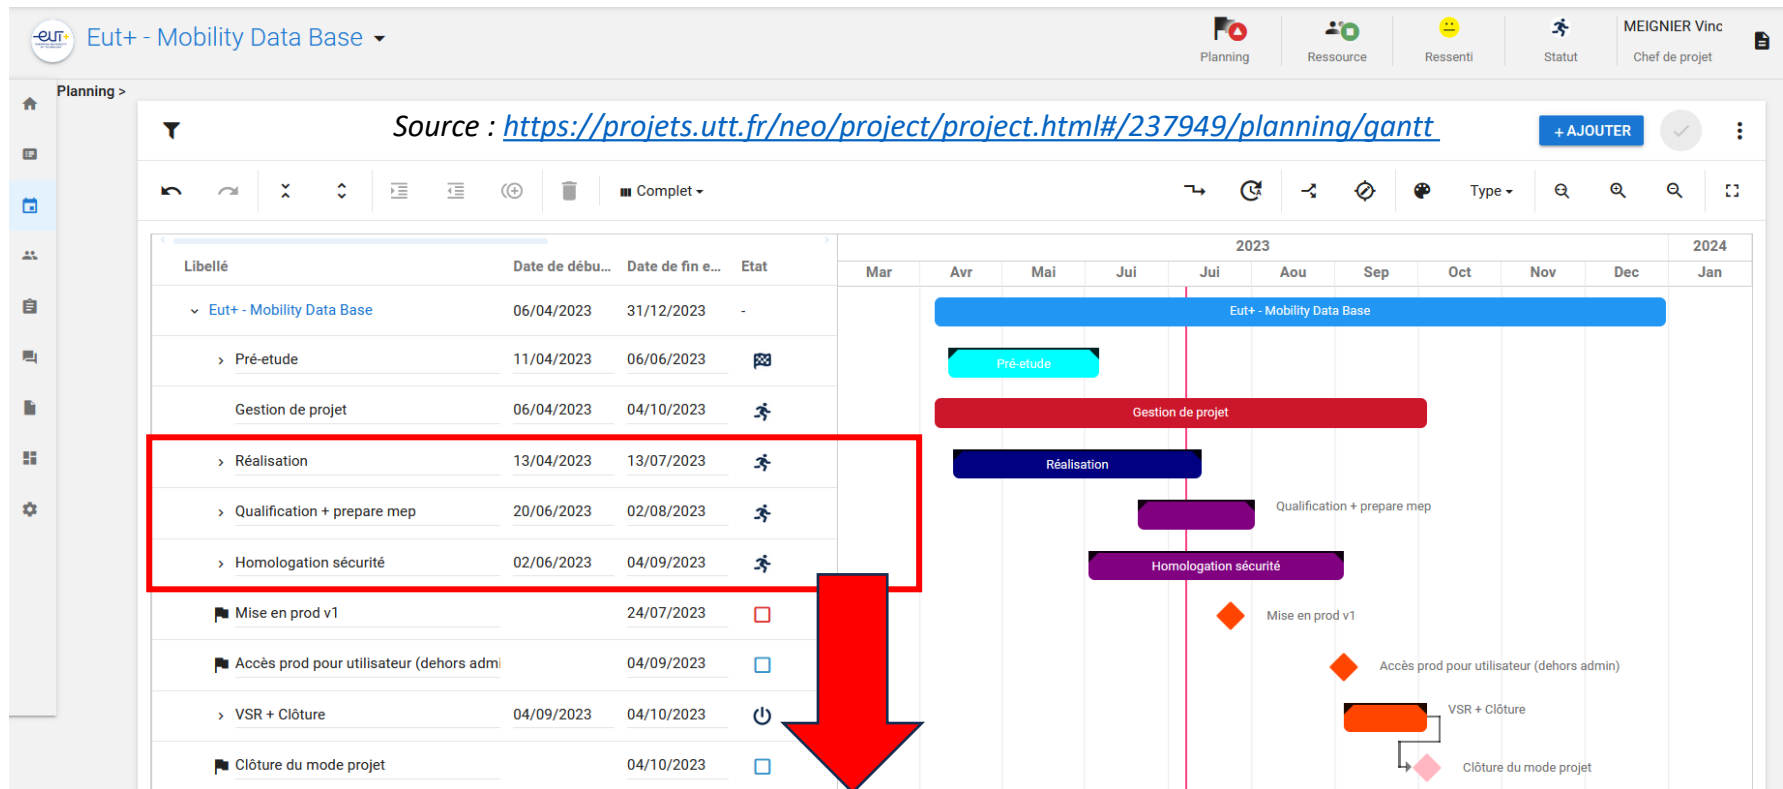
eut+ Eut+ - Mobility Data Base

Planning | Ressource | Ressenti | Statut | MEIGNIER Vinc Chef de projet

Planning >

Source : https://projets.utt.fr/neo/project/project.html#/237949/planning/gantt

+ AJOUTER

Complet

Type

| Libellé | Date de débu... | Date de fin e... | Etat |
|---|---|---|---|
| Eut+ - Mobility Data Base | 06/04/2023 | 31/12/2023 | - |
| Pré-etude | 11/04/2023 | 06/06/2023 | |
| Gestion de projet | 06/04/2023 | 04/10/2023 | |
| Réalisation | 13/04/2023 | 13/07/2023 | |
| Qualification + prepare mep | 20/06/2023 | 02/08/2023 | |
| Homologation sécurité | 02/06/2023 | 04/09/2023 | |
| Mise en prod v1 | | 24/07/2023 | |
| Accès prod pour utilisateur (dehors admi | | 04/09/2023 | |
| VSR + Clôture | 04/09/2023 | 04/10/2023 | |
| Clôture du mode projet | | 04/10/2023 | |

2023 | 2024
Mar | Avr | Mai | Jui | Jui | Aou | Sep | Oct | Nov | Dec | Jan

Eut+ - Mobility Data Base
Pré-etude
Gestion de projet
Réalisation
Qualification + prepare mep
Homologation sécurité
Mise en prod v1
Accès prod pour utilisateur (dehors admin)
VSR + Clôture
Clôture du mode projet